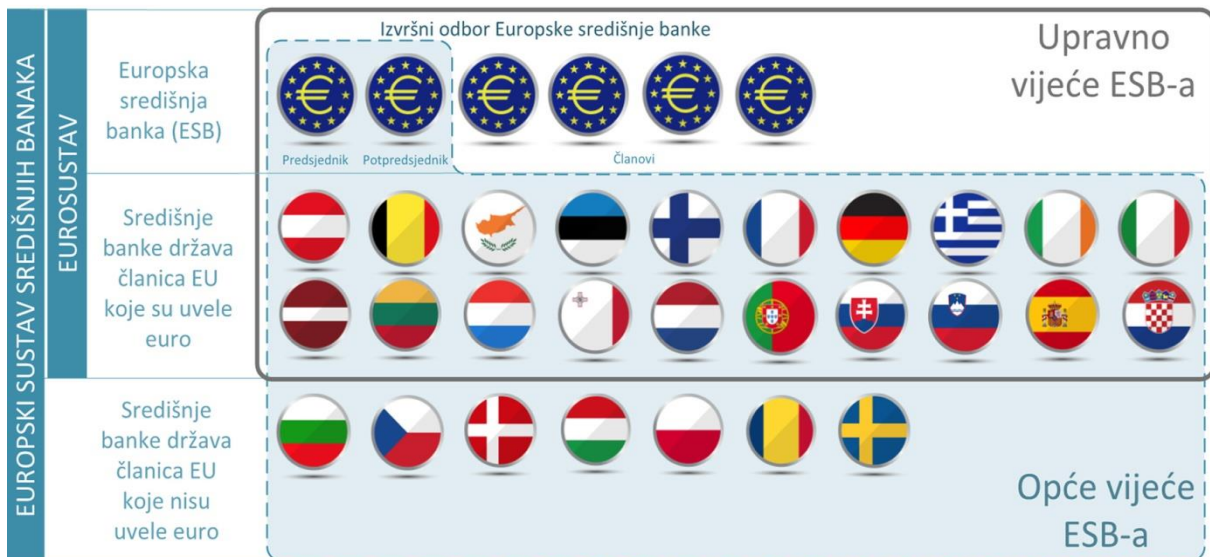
EUROPSKI SUSTAV SREDIŠNJIH BANAKA

EUROSUSTAV

Europska središnja banka (ESB)

Izvršni odbor Europske središnje banke

Upravno vijeće ESB-a

Predsjednik Potpredsjednik

Članovi

Središnje banke država članica EU koje su uvele euro

Središnje banke država članica EU koje nisu uvele euro

Opće vijeće ESB-a